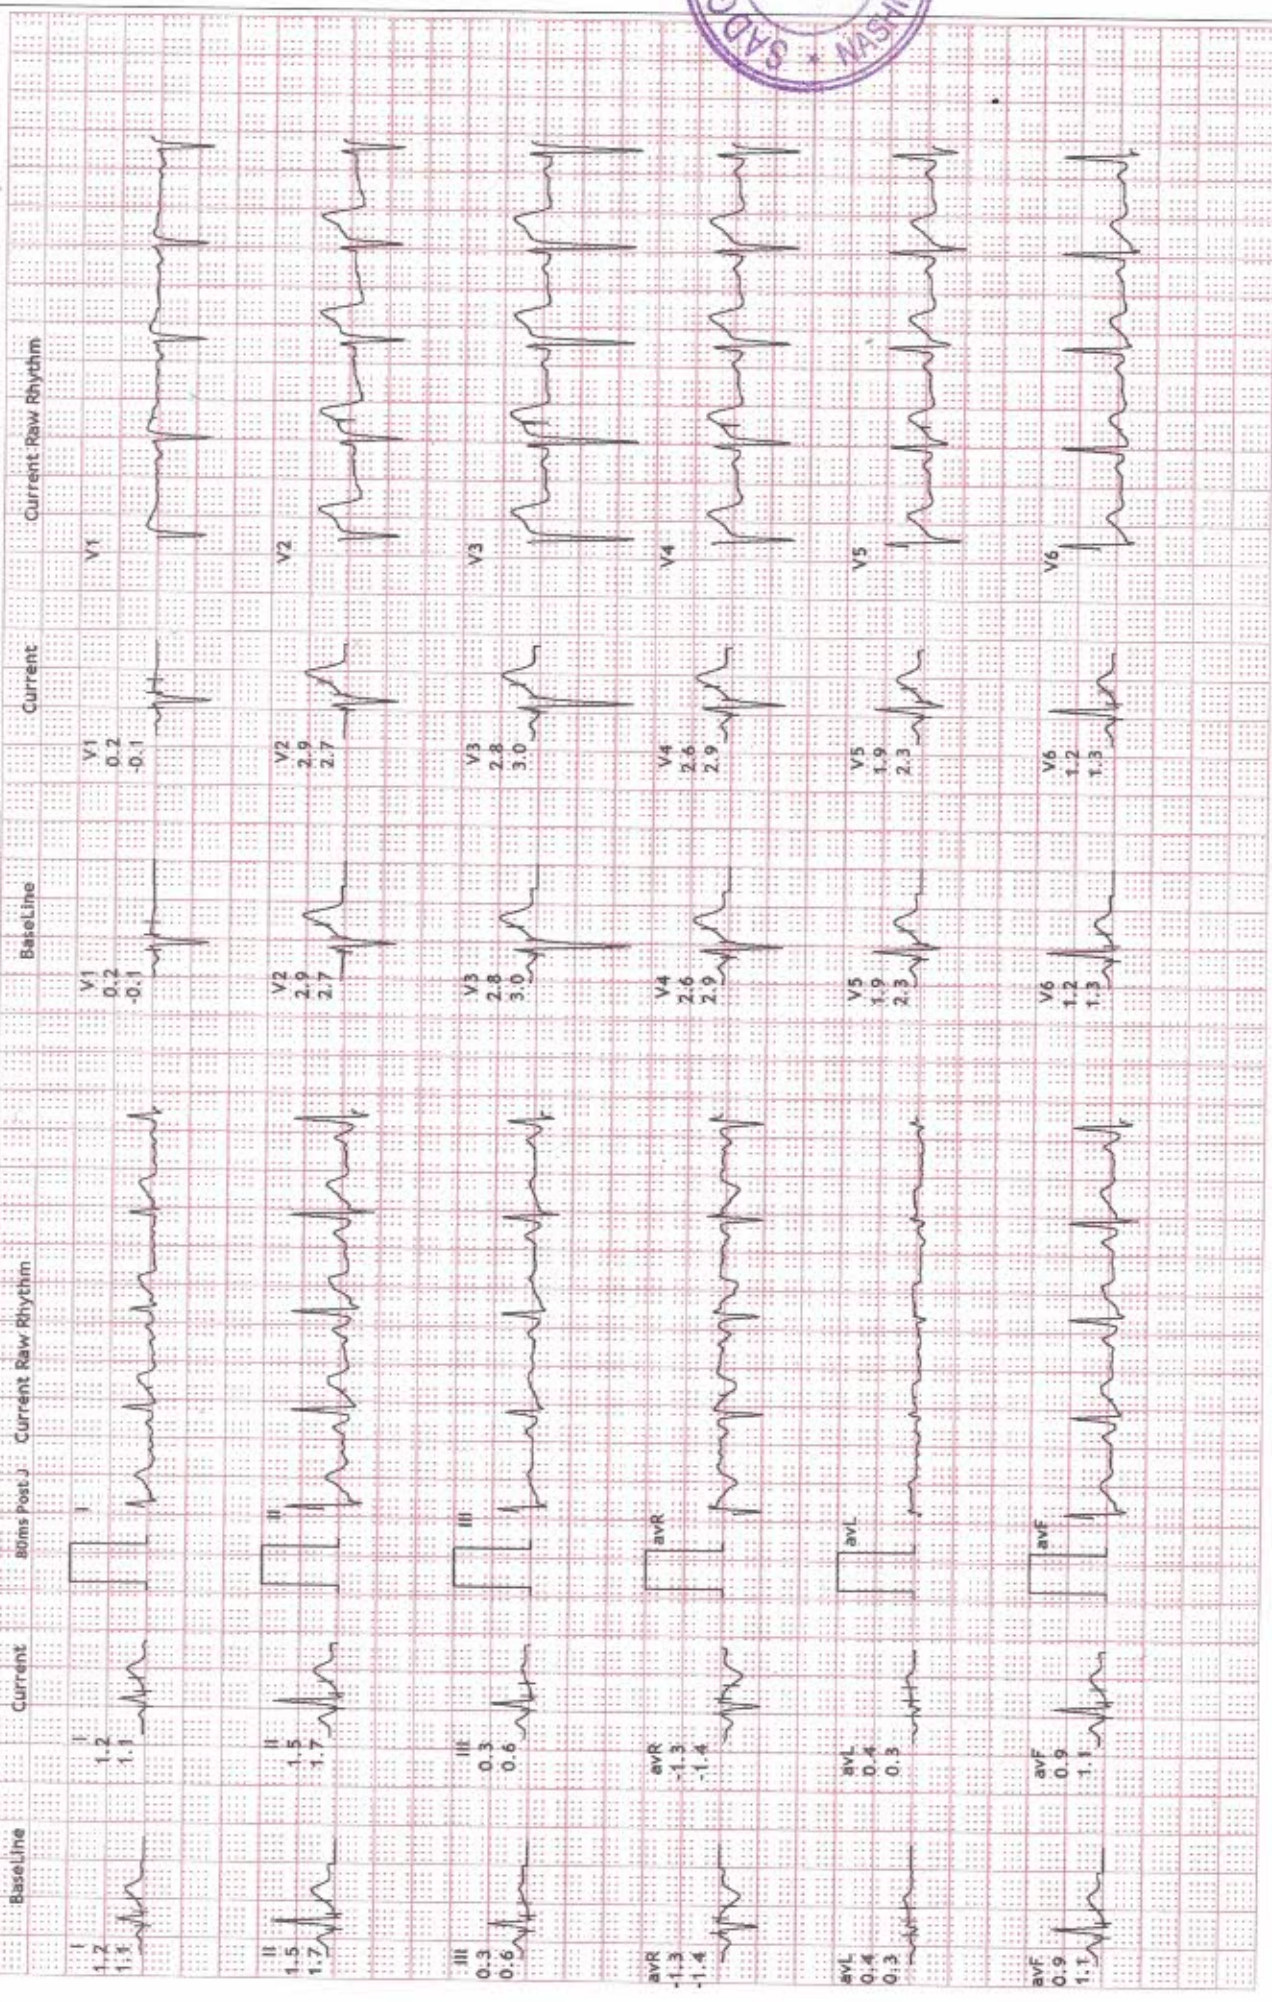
BaseLine Current 80ms Post J Current Raw Rhythm

I
1.2
1.1

I
1.2
1.1

I

II
1.5
1.7

II
1.5
1.7

II

III
0.3
0.6

III
0.3
0.6

III

avR
-1.3
-1.4

avR
-1.3
-1.4

avR

avL
0.4
0.3

avL
0.4
0.3

avL

avF
0.9
1.1

avF
0.9
1.1

avF

BaseLine Current Current Raw Rhythm

V1
0.2
-0.1

V1
0.2
-0.1

V1

V2
2.9
2.7

V2
2.9
2.7

V2

V3
2.8
3.0

V3
2.8
3.0

V3

V4
2.6
2.9

V4
2.6
2.9

V4

V5
1.9
2.3

V5
1.9
2.3

V5

V6
1.2
1.3

V6
1.2
1.3

V6

SAD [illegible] * NASH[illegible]